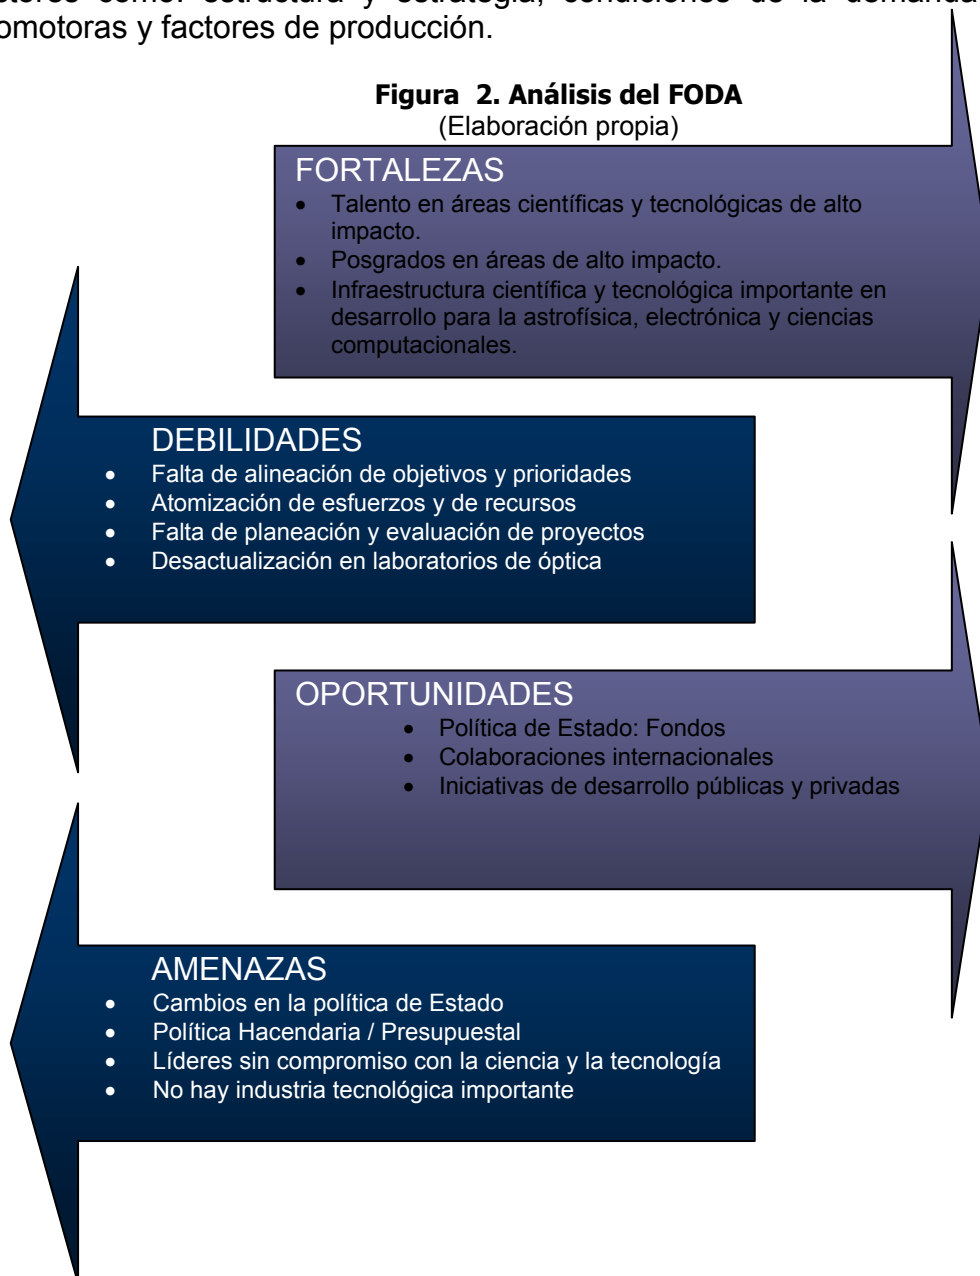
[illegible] como: estructura y estrategia, condiciones de la demanda, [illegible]omotoras y factores de producción.

**Figura 2. Análisis del FODA**
(Elaboración propia)

FORTALEZAS
- Talento en áreas científicas y tecnológicas de alto impacto.
- Posgrados en áreas de alto impacto.
- Infraestructura científica y tecnológica importante en desarrollo para la astrofísica, electrónica y ciencias computacionales.

DEBILIDADES
- Falta de alineación de objetivos y prioridades
- Atomización de esfuerzos y de recursos
- Falta de planeación y evaluación de proyectos
- Desactualización en laboratorios de óptica

OPORTUNIDADES
- Política de Estado: Fondos
- Colaboraciones internacionales
- Iniciativas de desarrollo públicas y privadas

AMENAZAS
- Cambios en la política de Estado
- Política Hacendaria / Presupuestal
- Líderes sin compromiso con la ciencia y la tecnología
- No hay industria tecnológica importante